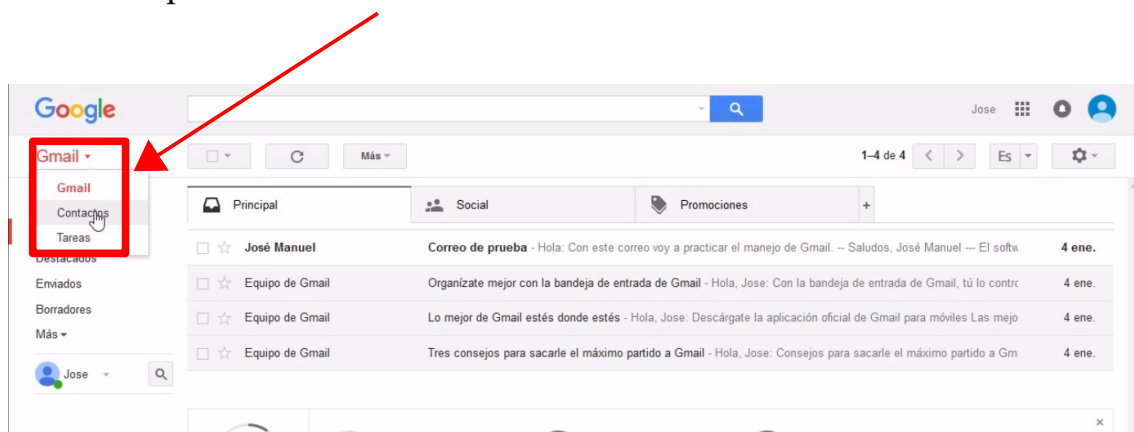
Google

Jose

Gmail ▾

Gmail
Contactos
Tareas

Destacados
Enviados
Borradores
Más ▾

Jose

Más ▾

1–4 de 4

Es

Principal
Social
Promociones
+

José Manuel | Correo de prueba - Hola: Con este correo voy a practicar el manejo de Gmail. -- Saludos, José Manuel --- El softw | 4 ene.
Equipo de Gmail | Organízate mejor con la bandeja de entrada de Gmail - Hola, Jose: Con la bandeja de entrada de Gmail, tú lo contro | 4 ene.
Equipo de Gmail | Lo mejor de Gmail estés donde estés - Hola, Jose: Descárgate la aplicación oficial de Gmail para móviles Las mejo | 4 ene.
Equipo de Gmail | Tres consejos para sacarle el máximo partido a Gmail - Hola, Jose: Consejos para sacarle el máximo partido a Gm | 4 ene.

×